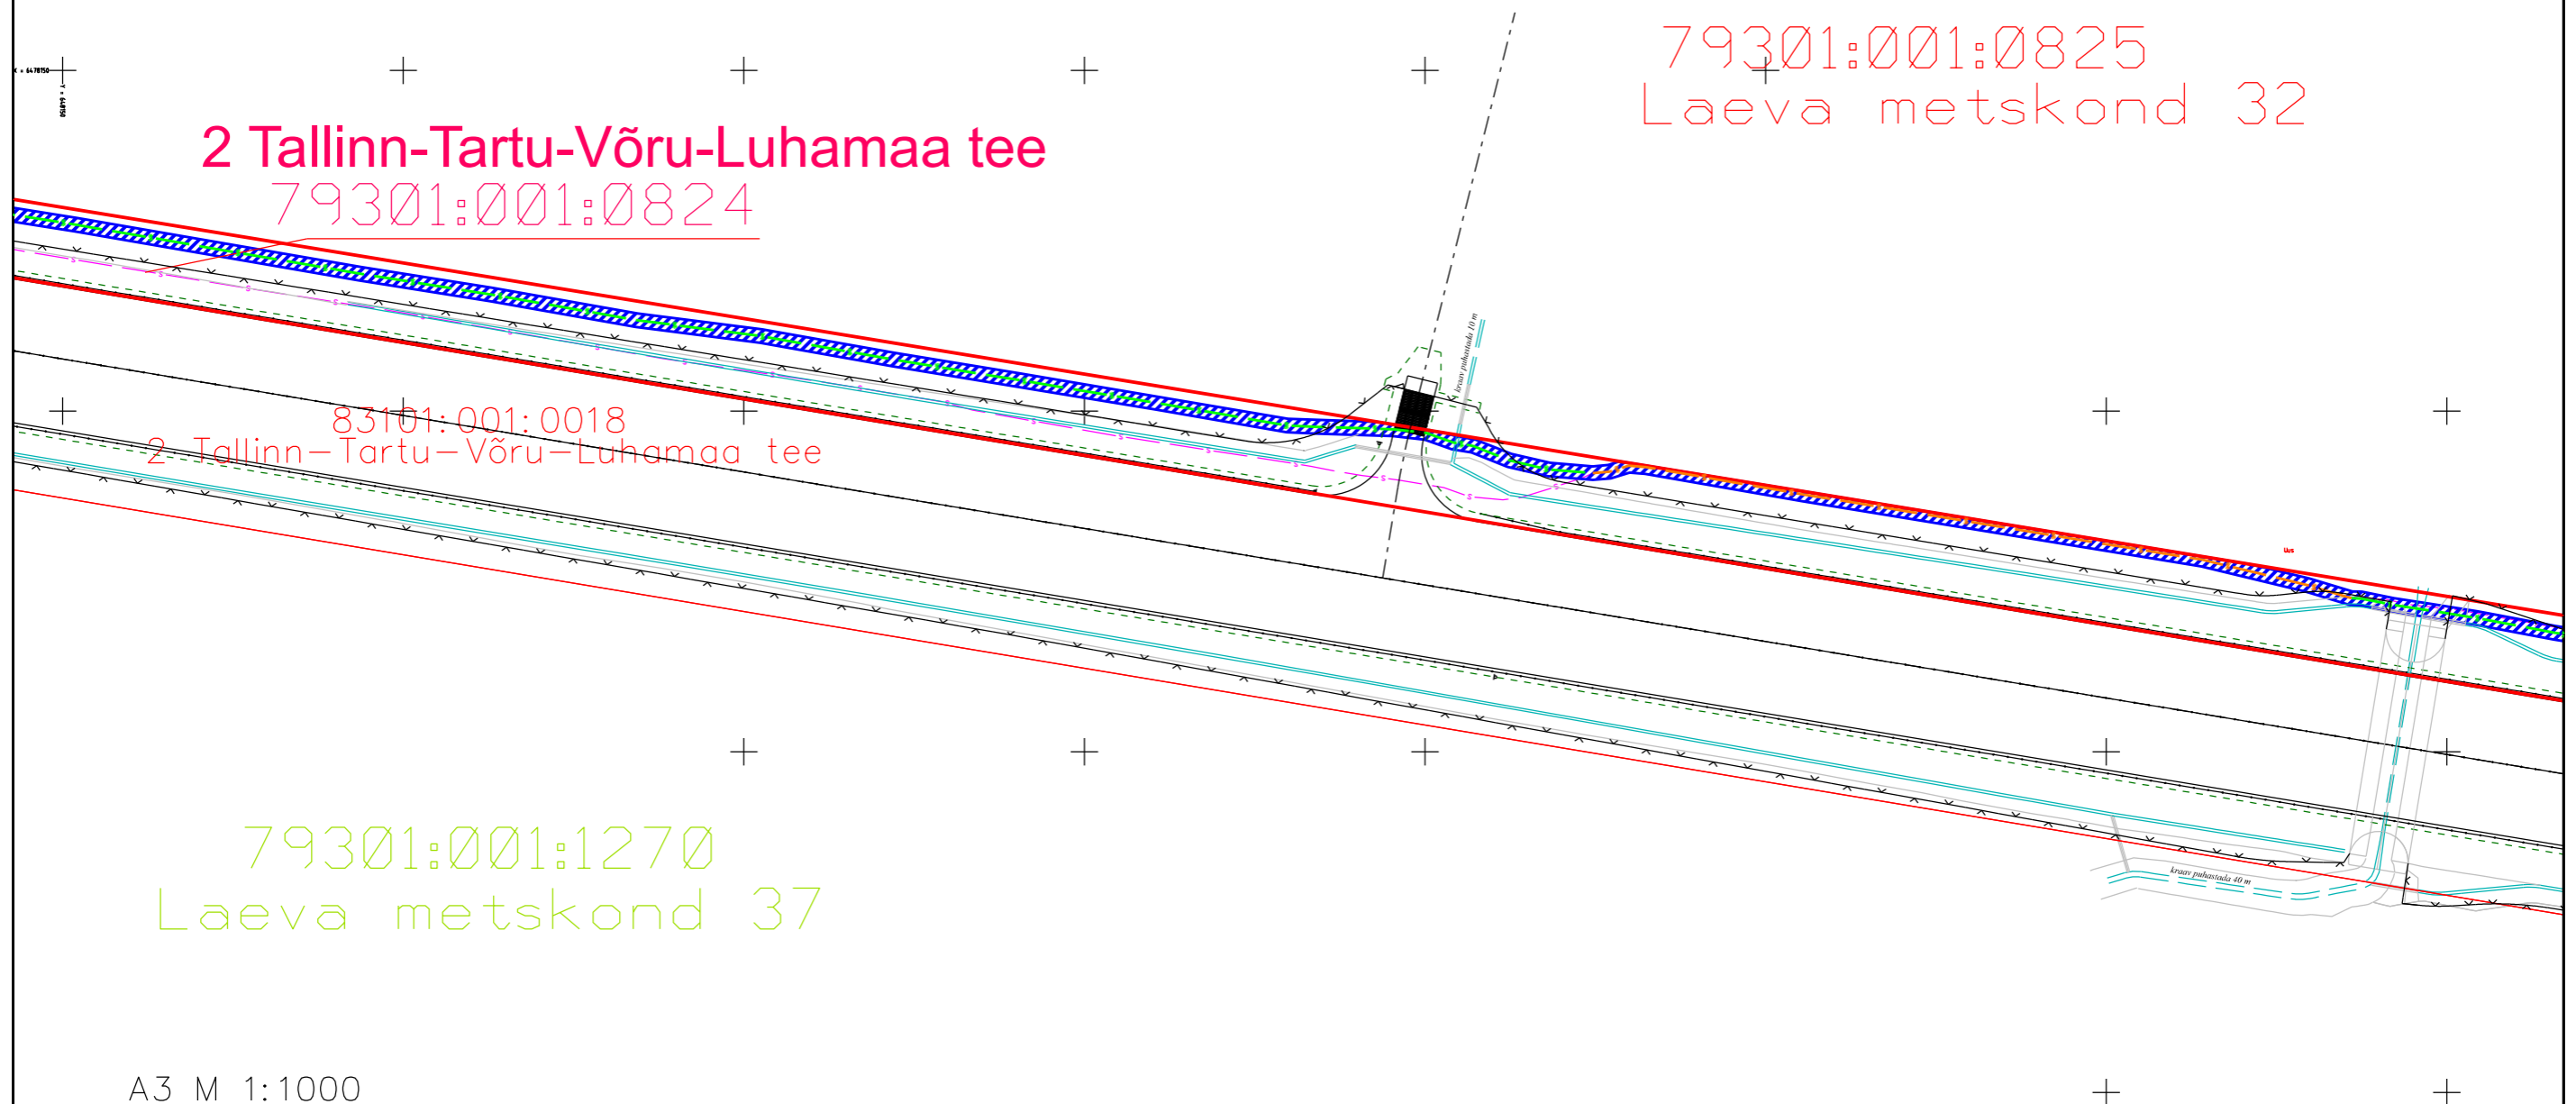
X = 6478150
Y = 64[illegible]

79301:001:0825
Laeva metskond 32

2 Tallinn-Tartu-Võru-Luhamaa tee
79301:001:0824

83101:001:0018
2 Tallinn-Tartu-Võru-Luhamaa tee

kraav puhastada 10 m

kraav puhastada 40 m

79301:001:1270
Laeva metskond 37

A3 M 1:1000